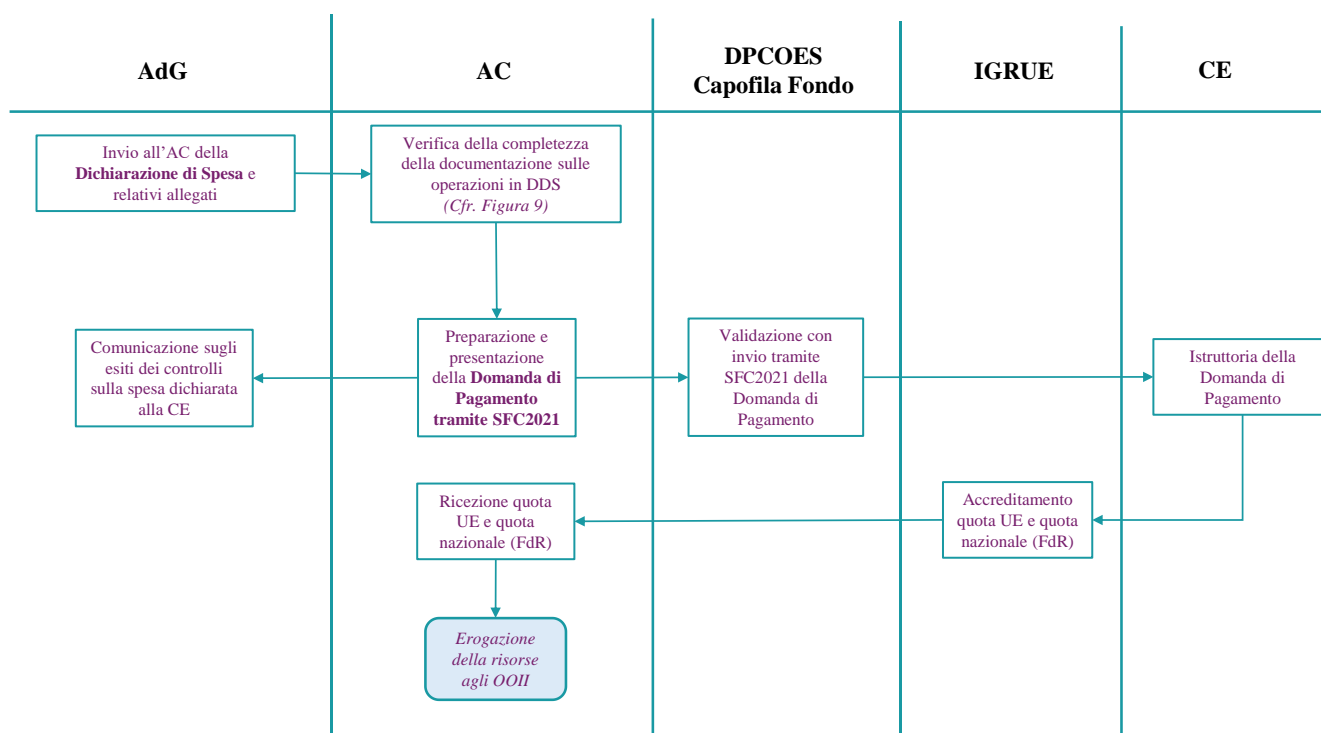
AdG

AC

DPCOES
Capofila Fondo

IGRUE

CE

Invio all'AC della **Dichiarazione di Spesa** e relativi allegati

Verifica della completezza della documentazione sulle operazioni in DDS *(Cfr. Figura 9)*

Comunicazione sugli esiti dei controlli sulla spesa dichiarata alla CE

Preparazione e presentazione della **Domanda di Pagamento tramite SFC2021**

Validazione con invio tramite SFC2021 della Domanda di Pagamento

Istruttoria della Domanda di Pagamento

Ricezione quota UE e quota nazionale (FdR)

Accreditamento quota UE e quota nazionale (FdR)

*Erogazione della risorse agli OOII*